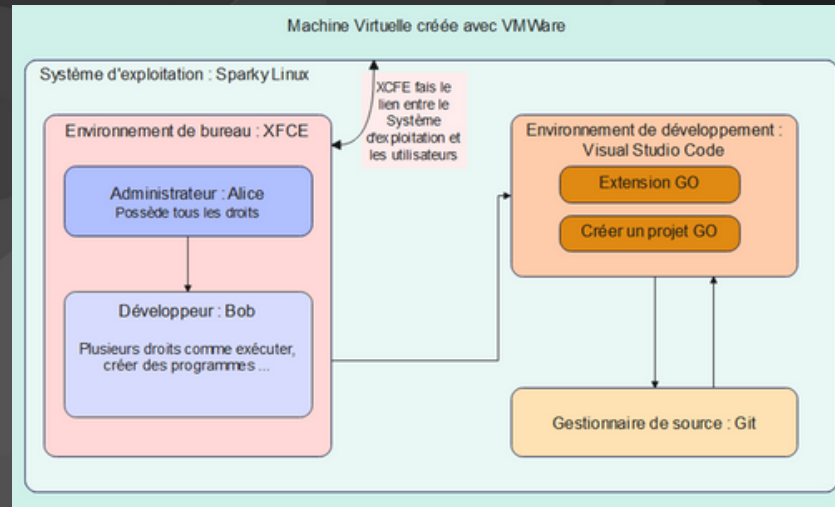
Machine Virtuelle créée avec VMWare

Système d'exploitation : Sparky Linux

XCFE fais le lien entre le Système d'exploitation et les utilisateurs

Environnement de bureau : XFCE

Administrateur : Alice
Possède tous les droits

Développeur : Bob

Plusieurs droits comme exécuter, créer des programmes ...

Environnement de développement : Visual Studio Code

Extension GO

Créer un projet GO

Gestionnaire de source : Git